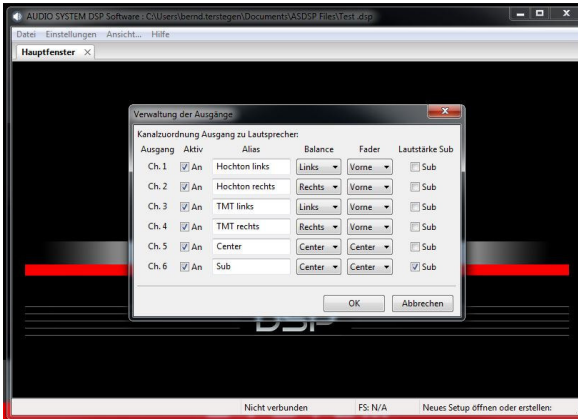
AUDIO SYSTEM DSP Software : C:\Users\bernd.terstegen\Documents\ASDSP Files\Test.dsp

Datei Einstellungen Ansicht... Hilfe

Hauptfenster ×

Verwaltung der Ausgänge

Kanalzuordnung Ausgang zu Lautsprecher:

| Ausgang | Aktiv | Alias | Balance | Fader | Lautstärke Sub |
|---|---|---|---|---|---|
| Ch. 1 | An | Hochton links | Links | Vorne | Sub |
| Ch. 2 | An | Hochton rechts | Rechts | Vorne | Sub |
| Ch. 3 | An | TMT links | Links | Vorne | Sub |
| Ch. 4 | An | TMT rechts | Rechts | Vorne | Sub |
| Ch. 5 | An | Center | Center | Center | Sub |
| Ch. 6 | An | Sub | Center | Center | Sub |

OK Abbrechen

DSP

Nicht verbunden FS: N/A Neues Setup öffnen oder erstellen: